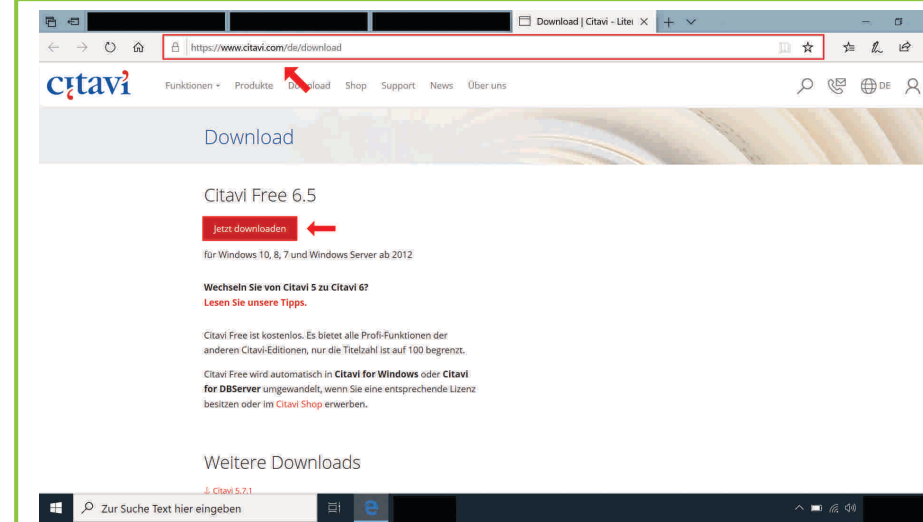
Download | Citavi - Liter ×

https://www.citavi.com/de/download

citavi

Funktionen ▾ Produkte Download Shop Support News Über uns

DE

Download

Citavi Free 6.5

Jetzt downloaden

für Windows 10, 8, 7 und Windows Server ab 2012

Wechseln Sie von Citavi 5 zu Citavi 6?
Lesen Sie unsere Tipps.

Citavi Free ist kostenlos. Es bietet alle Profi-Funktionen der anderen Citavi-Editionen, nur die Titelzahl ist auf 100 begrenzt.

Citavi Free wird automatisch in Citavi for Windows oder Citavi for DBServer umgewandelt, wenn Sie eine entsprechende Lizenz besitzen oder im Citavi Shop erwerben.

Weitere Downloads

Citavi 5.7.1

Zur Suche Text hier eingeben